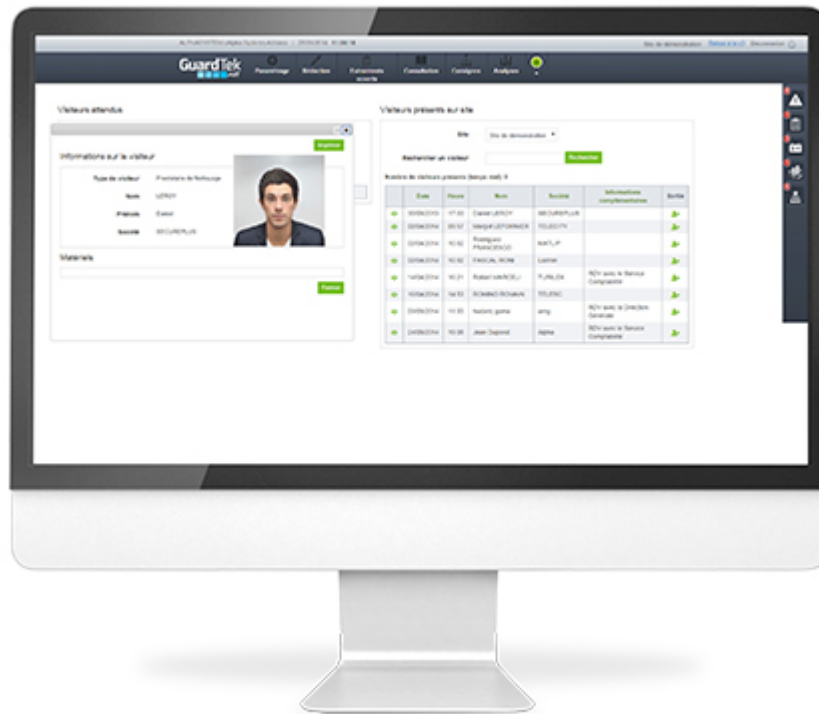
GuardTek

Passerelage Entrées Événements Consultation Consignes Analyses

Site de démonstration Déconnexion

Visiteurs attendus

Imprimer

Informations sur le visiteur

Type de visiteur Prestataire de Nettoyage

Nom LEROY

Prénom Daniel

Société SECURIPLUS

Materiels

Valider

Visiteurs présents sur site

Site Site de démonstration

Rechercher un visiteur Rechercher

Nombre de visiteurs présents (temps réel): 8

| | Date | Heure | Nom | Société | Informations complémentaires | Sortie |
|---|---|---|---|---|---|---|
| | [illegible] | 17:33 | Daniel LEROY | SECURIPLUS | | |
| | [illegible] | 09:57 | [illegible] | TELECITY | | |
| | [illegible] | 10:52 | Rodriguez FRANCESCO | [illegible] | | |
| | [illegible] | 10:52 | PASCAL RONI | Lumon | | |
| | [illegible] | 10:21 | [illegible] | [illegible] | RDV avec le Service Comptabilité | |
| | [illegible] | 14:13 | ROMANO ROMAIN | TELEFAC | | |
| | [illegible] | 11:33 | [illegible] | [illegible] | RDV avec la Direction Générale | |
| | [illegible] | 10:36 | Jean Dupond | Alpha | RDV avec le Service Comptabilité | |